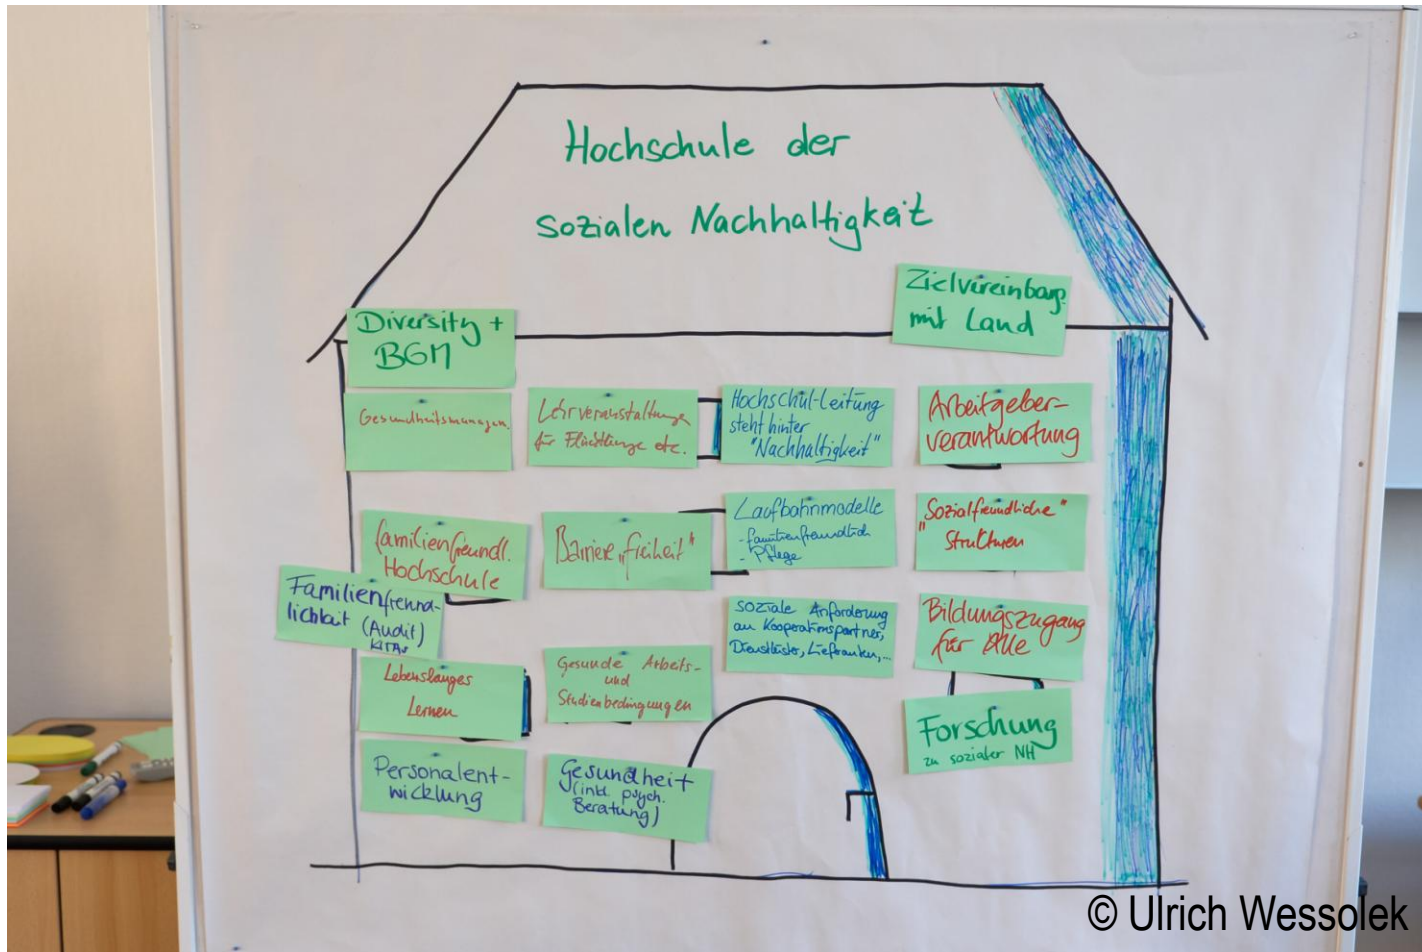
Hochschule der sozialen Nachhaltigkeit

Diversity + BGM

Zielvereinbarg. mit Land

Gesundheitsmessungen

Lehrveranstaltungen für Flüchtlinge etc.

Hochschul-Leitung steht hinter "Nachhaltigkeit"

Arbeitgeber-verantwortung

familienfreundl. Hochschule

Barriere „freiheit"

Laufbahnmodelle
- familienfreundlich
- Pflege

"Sozialfreundliche" Strukturen

Familienfreundlichkeit (Audit) KITAs

soziale Anforderung an Kooperationspartner, Dienstleister, Lieferanten, ...

Bildungszugang für Alle

Lebenslanges Lernen

Gesunde Arbeits- und Studienbedingungen

Forschung zu sozialer NH

Personalentwicklung

Gesundheit (inkl. psych. Beratung)

© Ulrich Wessolek